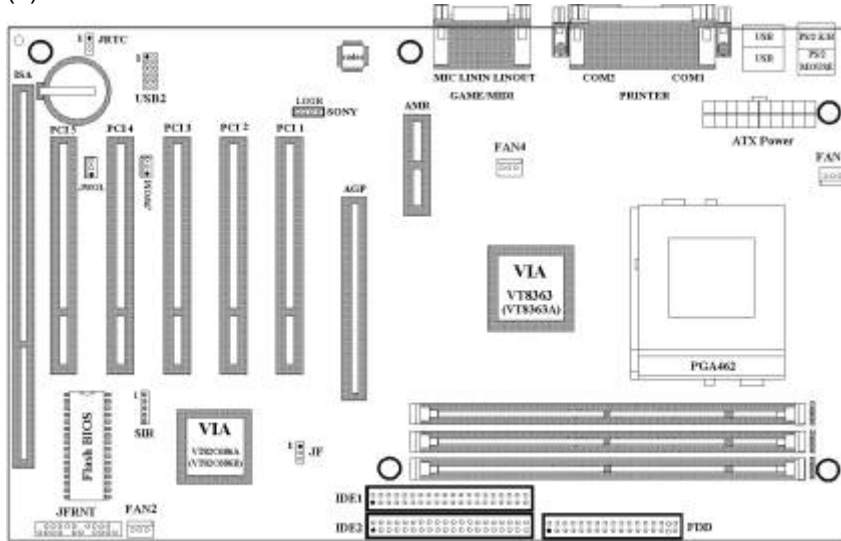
JRTC
USB2
ISA
codec
LOGIC
SONY
MIC LININ LINOUT
GAME/MIDI
COM2
COM1
PRINTER
USB
USB
PS/2 KM
PS/2 MOUSE
ATX Power
FAN
AMR
FAN4
PCI 5
PCI 4
PCI 3
PCI 2
PCI 1
JWOL
JWOM
AGP
VIA
VT8363
(VT8363A)
PGA462
SIR
Flash BIOS
VIA
VT82C686A
(VT82C686B)
JF
IDE1
IDE2
FDD
JFRNT
FAN2